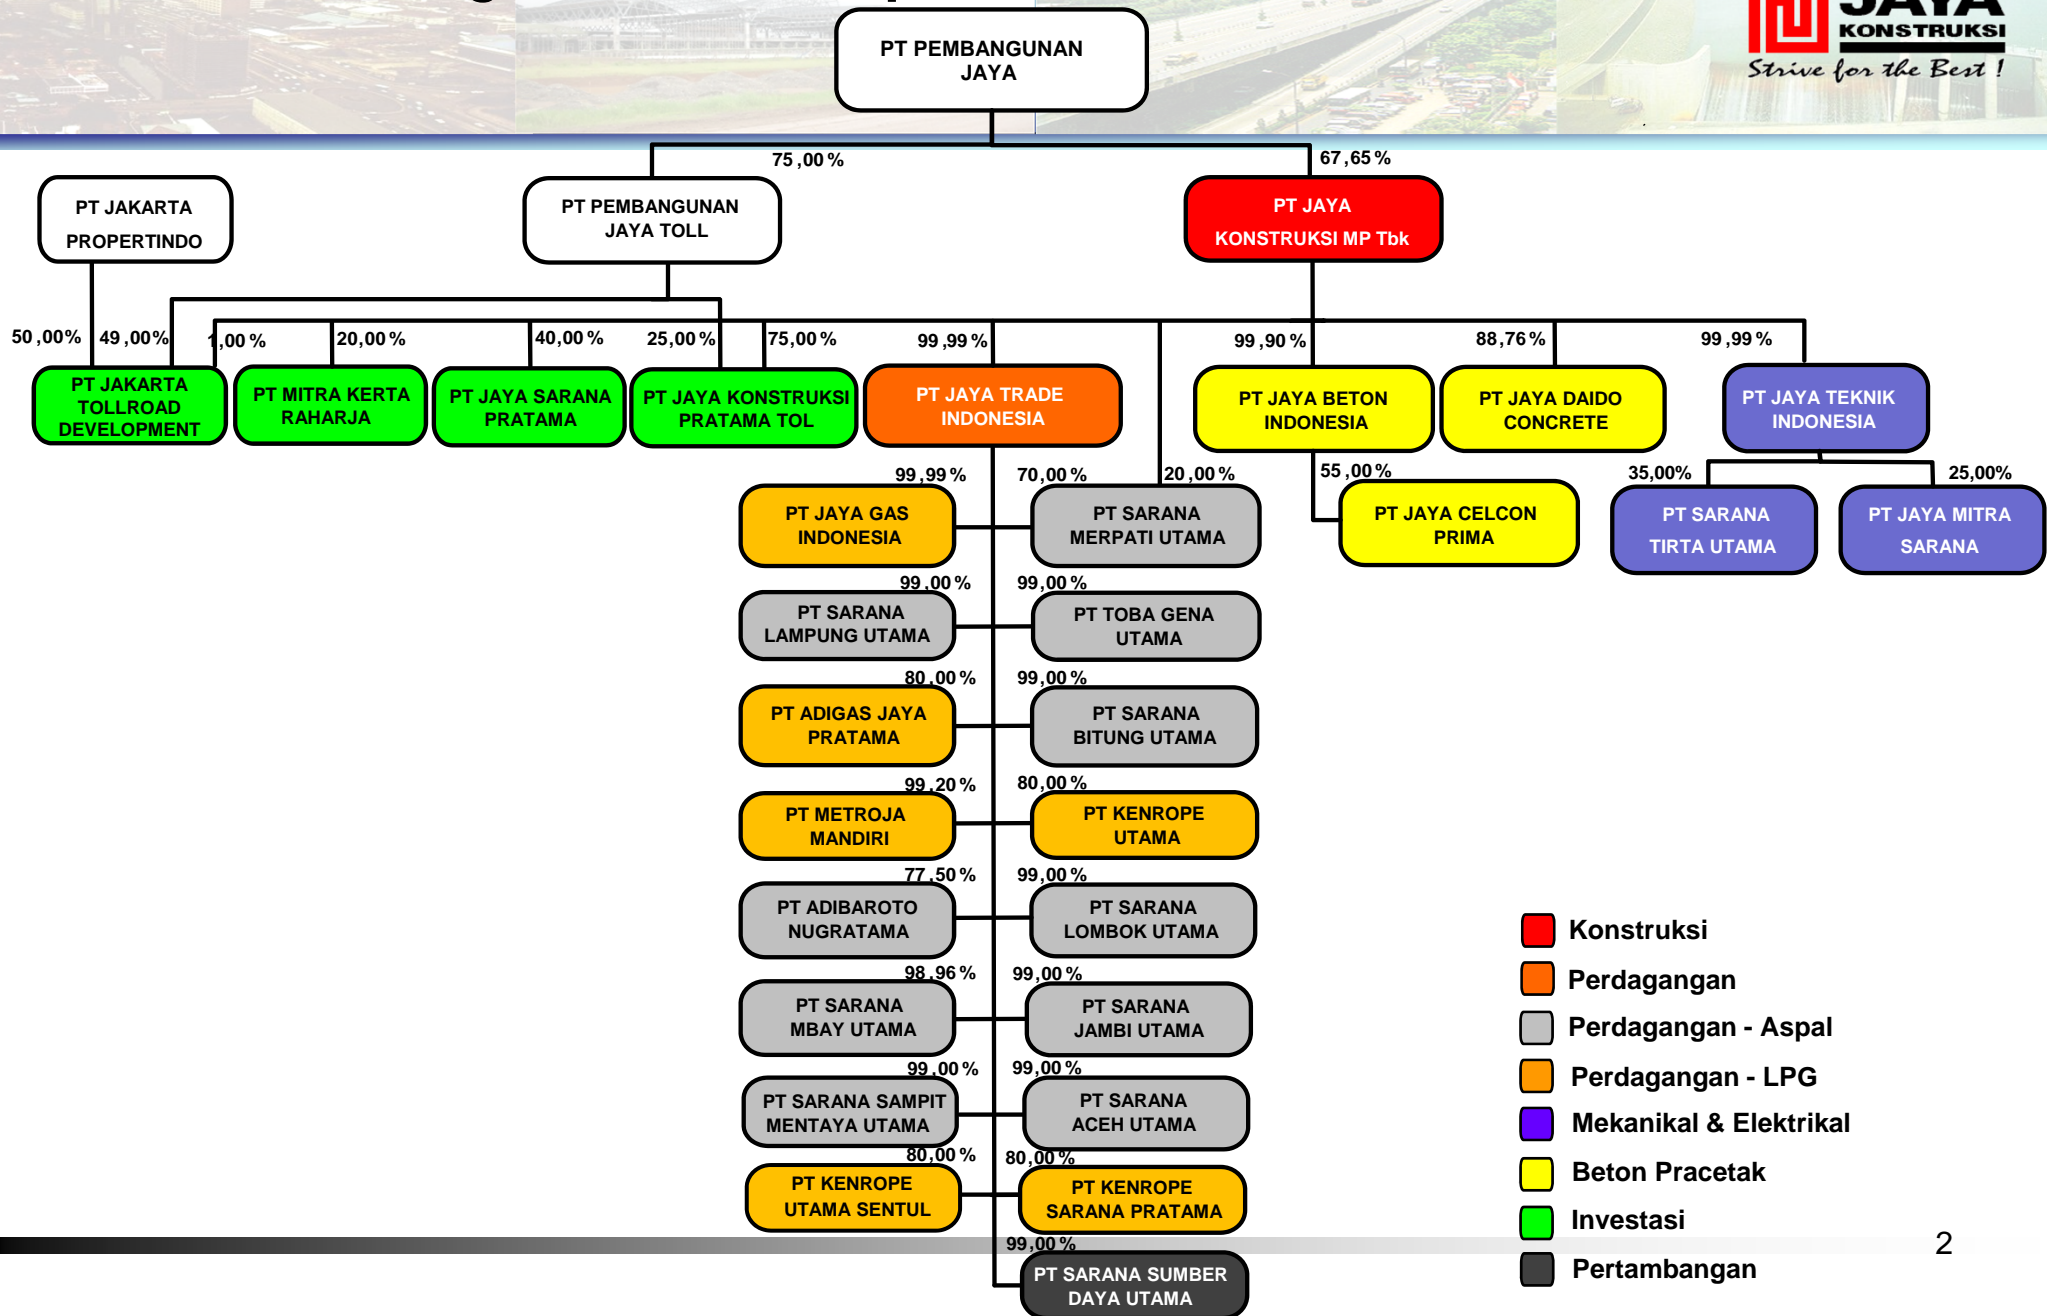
JAYA KONSTRUKSI
Strive for the Best !

PT PEMBANGUNAN JAYA

75,00%
67,65%

PT JAKARTA PROPERTINDO

PT PEMBANGUNAN JAYA TOLL

PT JAYA KONSTRUKSI MP Tbk

50,00%
49,00%
1,00%
20,00%
40,00%
25,00%
75,00%
99,99%
99,90%
88,76%
99,99%

PT JAKARTA TOLLROAD DEVELOPMENT

PT MITRA KERTA RAHARJA

PT JAYA SARANA PRATAMA

PT JAYA KONSTRUKSI PRATAMA TOL

PT JAYA TRADE INDONESIA

PT JAYA BETON INDONESIA

PT JAYA DAIDO CONCRETE

PT JAYA TEKNIK INDONESIA

99,99%
70,00%
20,00%
55,00%
35,00%
25,00%

PT JAYA GAS INDONESIA

PT SARANA MERPATI UTAMA

PT JAYA CELCON PRIMA

PT SARANA TIRTA UTAMA

PT JAYA MITRA SARANA

99,00%
99,00%

PT SARANA LAMPUNG UTAMA

PT TOBA GENA UTAMA

80,00%
99,00%

PT ADIGAS JAYA PRATAMA

PT SARANA BITUNG UTAMA

99,20%
80,00%

PT METROJA MANDIRI

PT KENROPE UTAMA

77,50%
99,00%

PT ADIBAROTO NUGRATAMA

PT SARANA LOMBOK UTAMA

98,96%
99,00%

PT SARANA MBAY UTAMA

PT SARANA JAMBI UTAMA

99,00%
99,00%

PT SARANA SAMPIT MENTAYA UTAMA

PT SARANA ACEH UTAMA

80,00%
80,00%

PT KENROPE UTAMA SENTUL

PT KENROPE SARANA PRATAMA

99,00%

PT SARANA SUMBER DAYA UTAMA

Konstruksi
Perdagangan
Perdagangan - Aspal
Perdagangan - LPG
Mekanikal & Elektrikal
Beton Pracetak
Investasi
Pertambangan

2